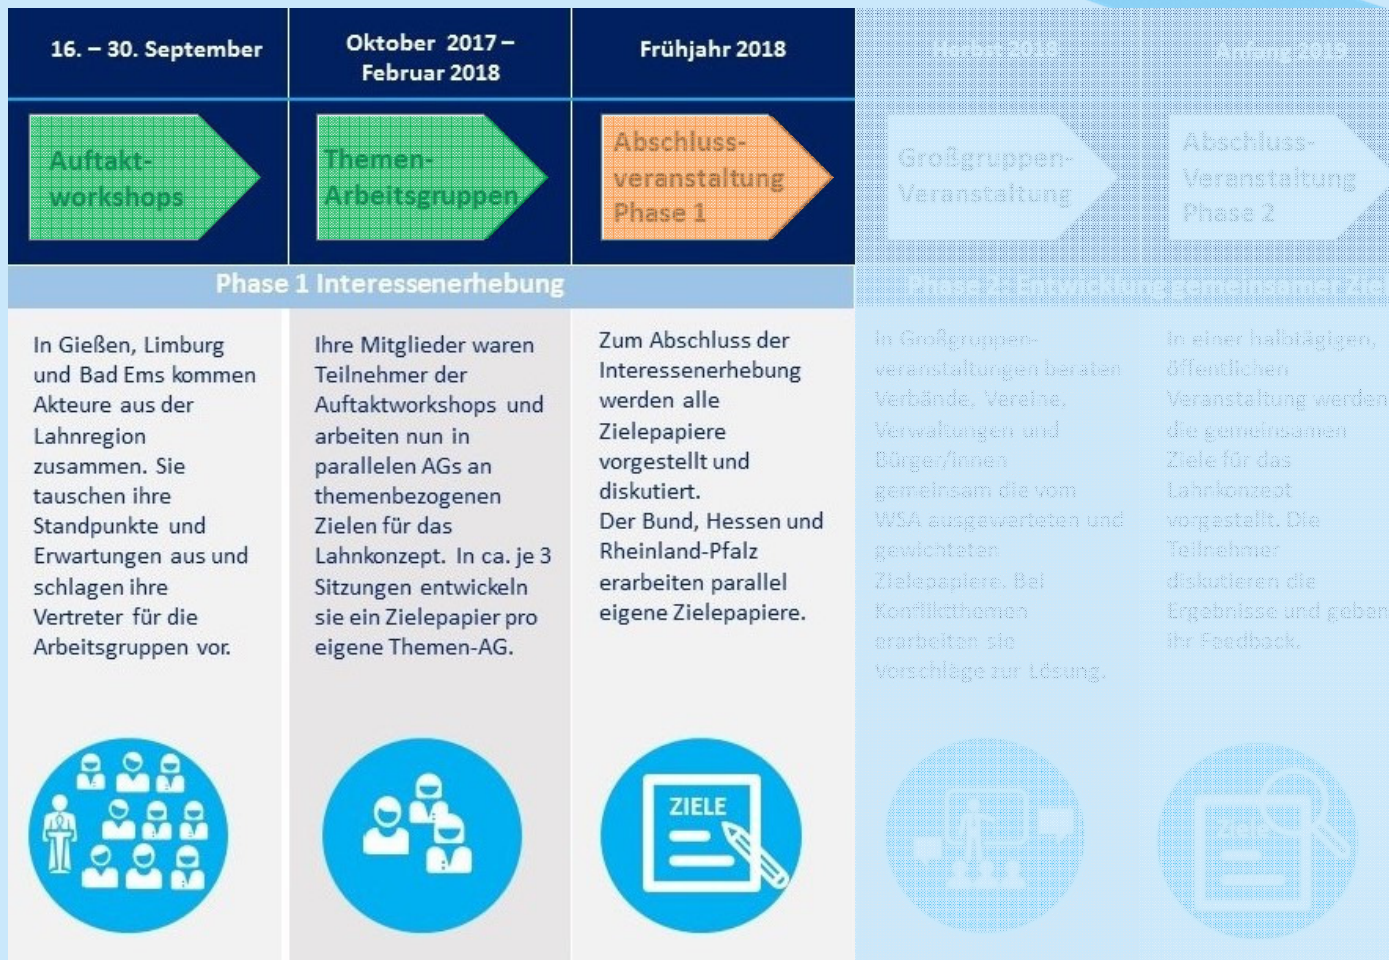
| 16. – 30. September | Oktober 2017 – Februar 2018 | Frühjahr 2018 | Herbst 2018 | Anfang 2019 |
|---|---|---|---|---|
| Auftaktworkshops | Themen-Arbeitsgruppen | Abschlussveranstaltung Phase 1 | Großgruppen-Veranstaltung | Abschluss-Veranstaltung Phase 2 |

Phase 1 Interessenerhebung

Phase 2: Entwicklung gemeinsamer Zie

In Gießen, Limburg und Bad Ems kommen Akteure aus der Lahnregion zusammen. Sie tauschen ihre Standpunkte und Erwartungen aus und schlagen ihre Vertreter für die Arbeitsgruppen vor.

Ihre Mitglieder waren Teilnehmer der Auftaktworkshops und arbeiten nun in parallelen AGs an themenbezogenen Zielen für das Lahnkonzept. In ca. je 3 Sitzungen entwickeln sie ein Zielepapier pro eigene Themen-AG.

Zum Abschluss der Interessenerhebung werden alle Zielepapiere vorgestellt und diskutiert.
Der Bund, Hessen und Rheinland-Pfalz erarbeiten parallel eigene Zielepapiere.

In Großgruppenveranstaltungen beraten Verbände, Vereine, Verwaltungen und Bürger/innen gemeinsam die vom WSA ausgewerteten und gewichteten Zielepapiere. Bei Konfliktthemen erarbeiten sie Vorschläge zur Lösung.

In einer halbtägigen, öffentlichen Veranstaltung werden die gemeinsamen Ziele für das Lahnkonzept vorgestellt. Die Teilnehmer diskutieren die Ergebnisse und geben ihr Feedback.

ZIELE

ZIELE